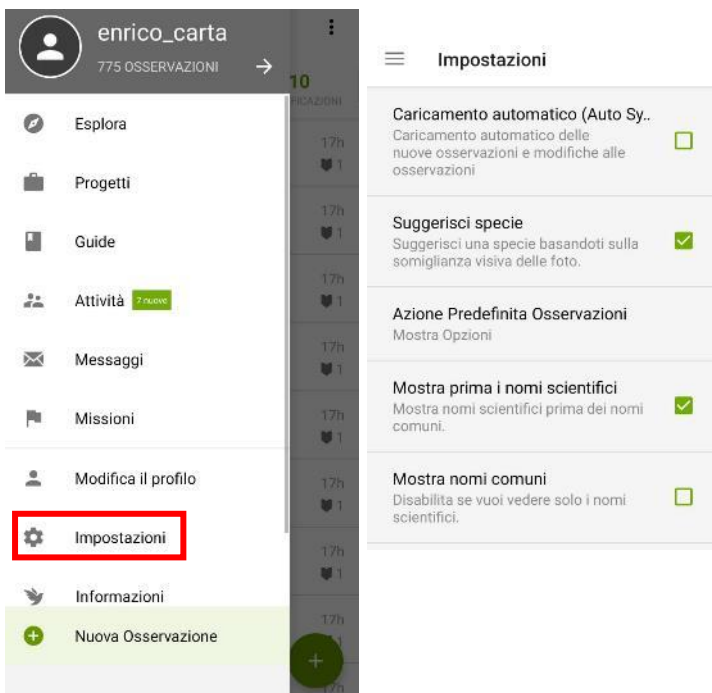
enrico_carta
775 OSSERVAZIONI

Esplora

Progetti

Guide

Attività 7 nuove

Messaggi

Missioni

Modifica il profilo

Impostazioni

Informazioni

Nuova Osservazione

10
FICAZIONI
17h
1
17h
1
17h
1
17h
1
17h
1
17h
1
17h
1
17h

Impostazioni

Caricamento automatico (Auto Sy..
Caricamento automatico delle nuove osservazioni e modifiche alle osservazioni

Suggerisci specie
Suggerisci una specie basandoti sulla somiglianza visiva delle foto.

Azione Predefinita Osservazioni
Mostra Opzioni

Mostra prima i nomi scientifici
Mostra nomi scientifici prima dei nomi comuni.

Mostra nomi comuni
Disabilita se vuoi vedere solo i nomi scientifici.